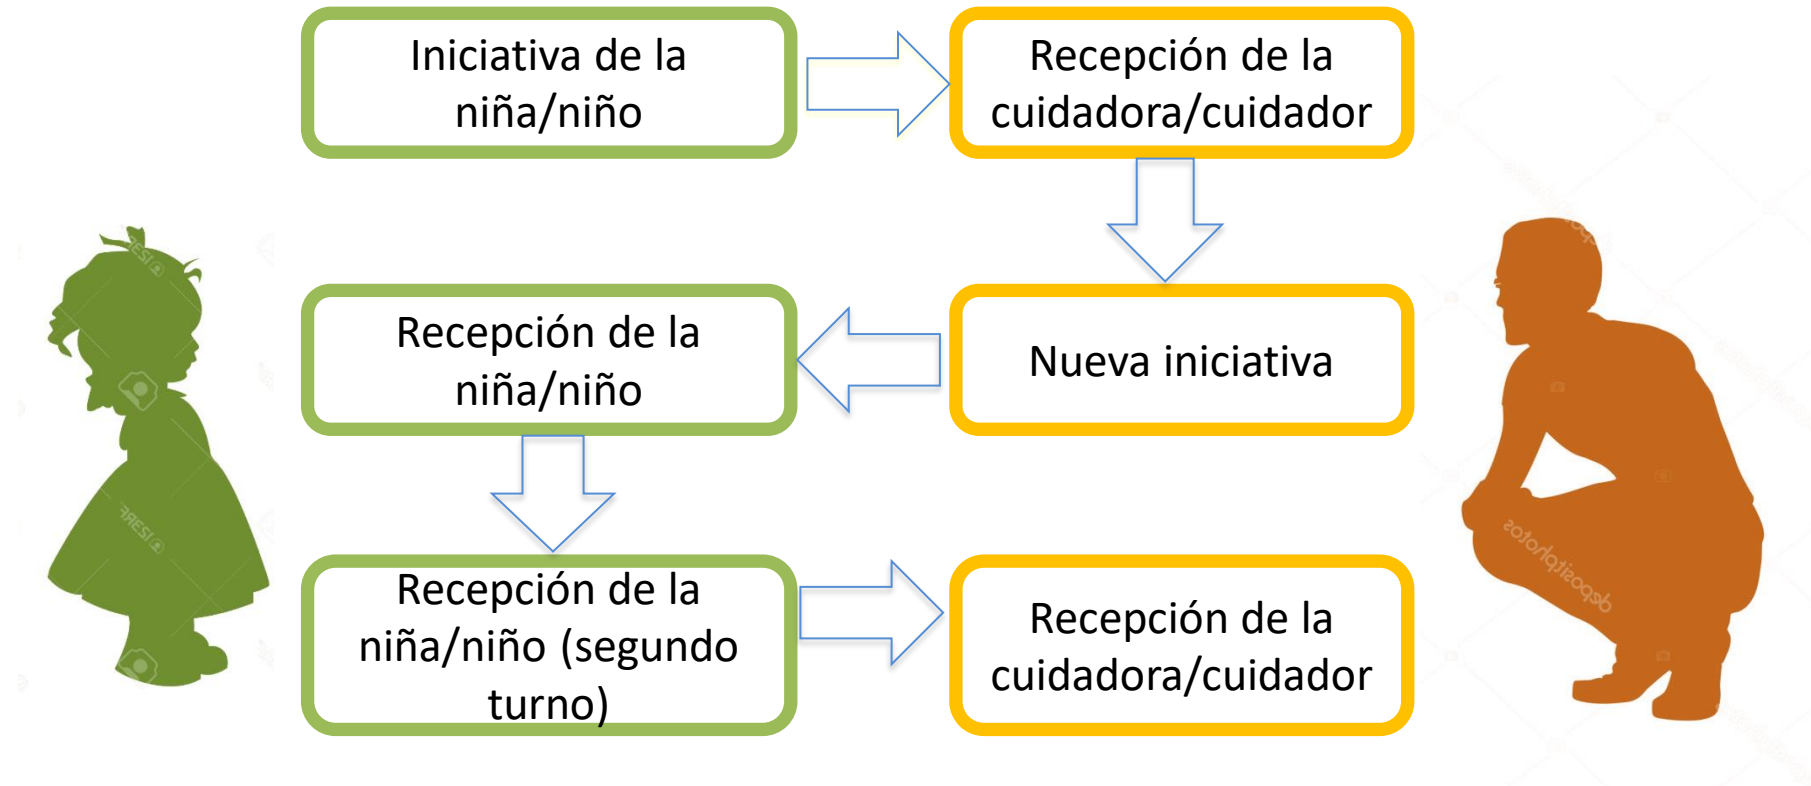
Iniciativa de la niña/niño

Recepción de la cuidadora/cuidador

Nueva iniciativa

Recepción de la niña/niño

Recepción de la niña/niño (segundo turno)

Recepción de la cuidadora/cuidador

123RF

123RF

depositphotos